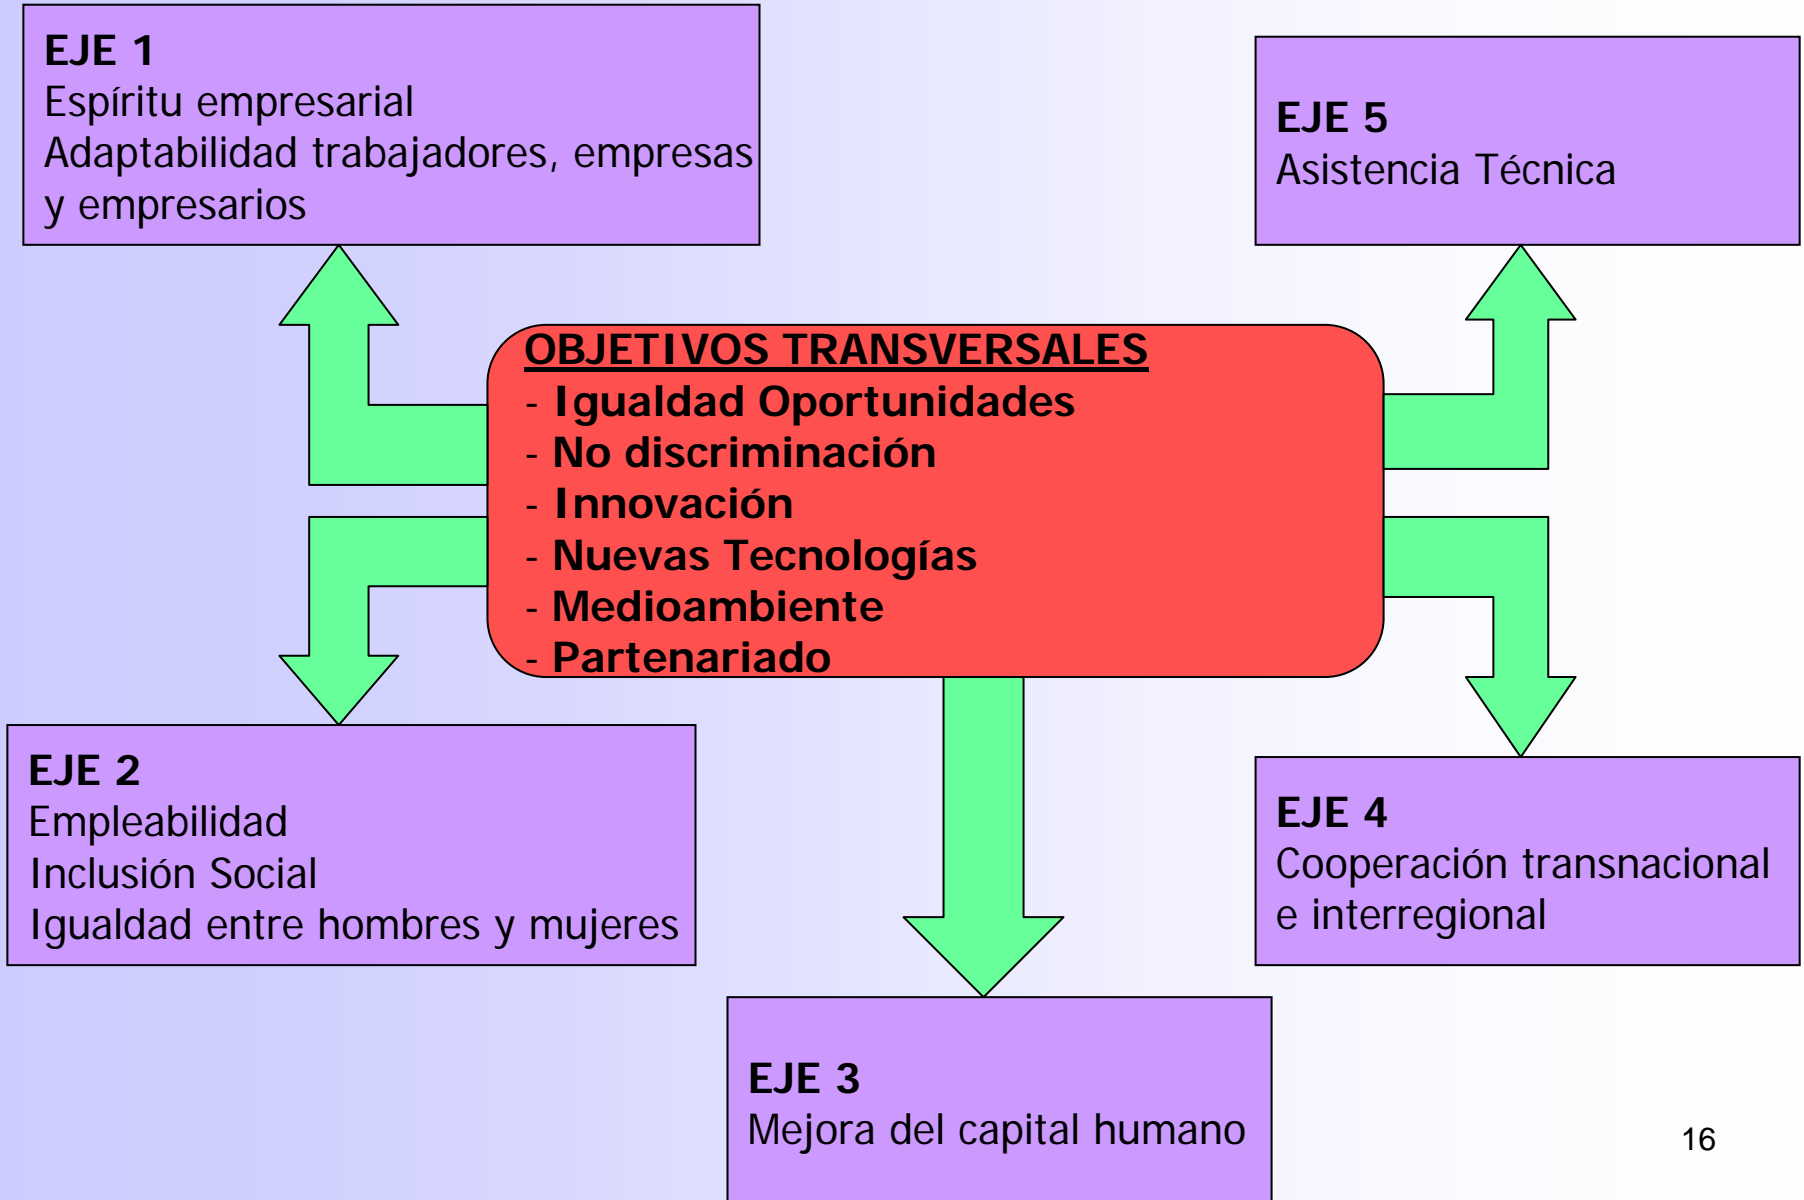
**EJE 1**
Espíritu empresarial
Adaptabilidad trabajadores, empresas y empresarios

**EJE 5**
Asistencia Técnica

**OBJETIVOS TRANSVERSALES**
- Igualdad Oportunidades
- No discriminación
- Innovación
- Nuevas Tecnologías
- Medioambiente
- Partenariado

**EJE 2**
Empleabilidad
Inclusión Social
Igualdad entre hombres y mujeres

**EJE 4**
Cooperación transnacional e interregional

**EJE 3**
Mejora del capital humano

16